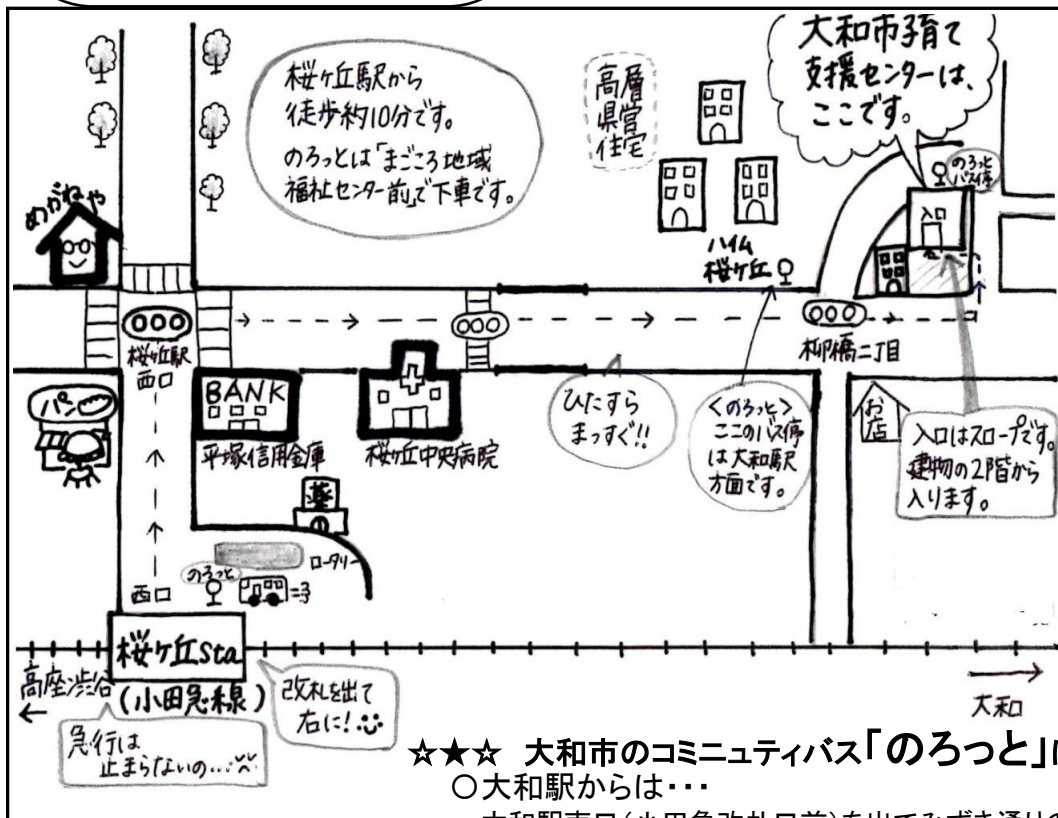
大和市子育て支援センターは、ここです。

桜ヶ丘駅から徒歩約10分です。
のろっとは「まごころ地域福祉センター前」で下車です。

高層県営住宅

めがねや

のろっとバス停

入口

ハイム桜ヶ丘

桜ヶ丘駅西口

柳橋二丁目

パン

BANK

平塚信用金庫

桜ヶ丘中央病院

ひたすらまっすぐ!!

<のろっと>ここのバス停は大和駅方面です。

お店

入口はスロープです。建物の2階から入ります。

ロータリー

のろっと

西口

桜ヶ丘Sta

(小田急線)

高座渋谷

改札を出て右に!

大和

急行は止まらないの…

☆★☆ 大和市のコミュニティバス「のろっと」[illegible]

○大和駅からは・・・

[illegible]